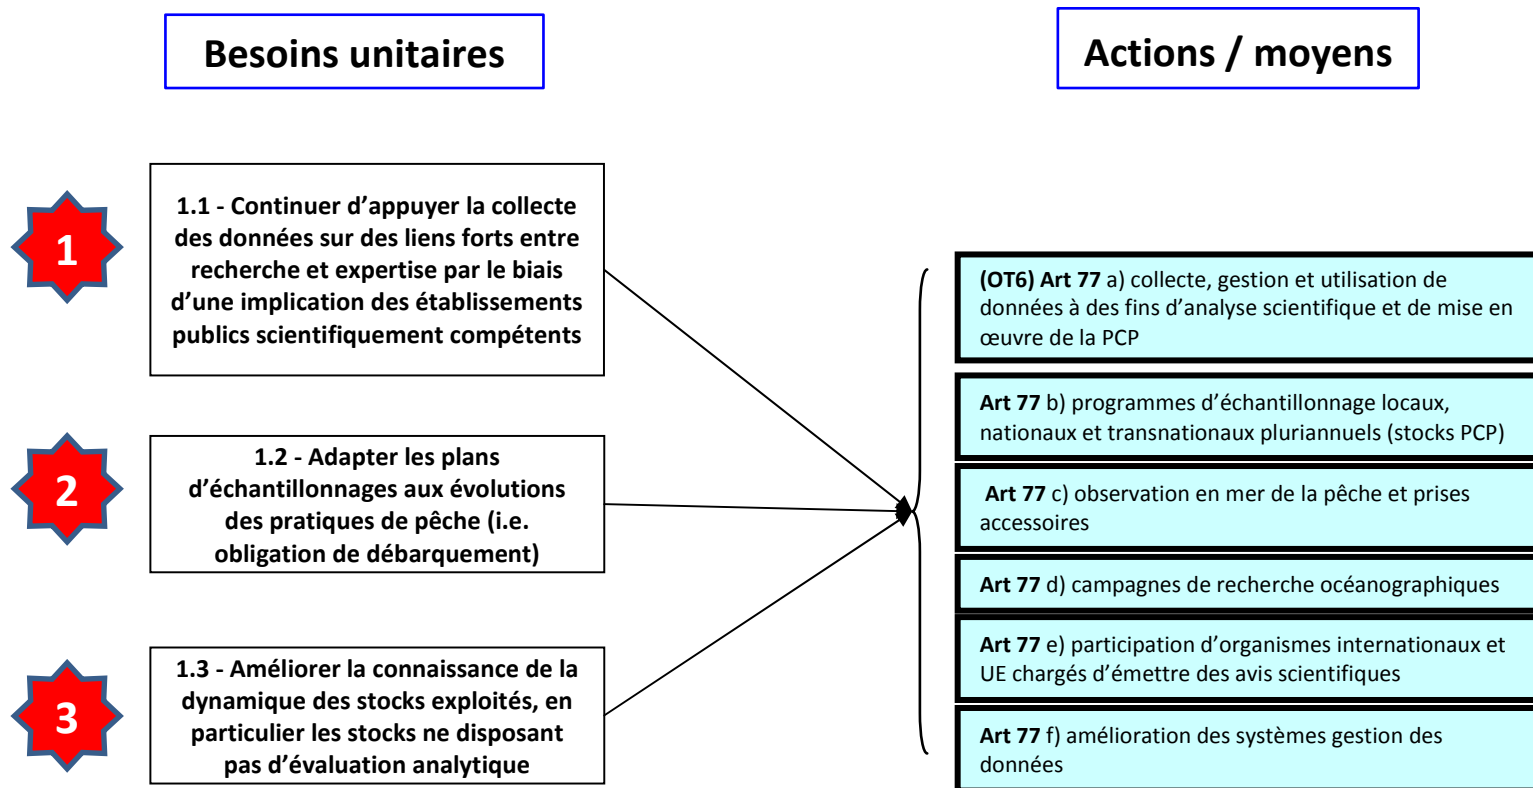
Besoins unitaires

Actions / moyens

1

1.1 - Continuer d'appuyer la collecte des données sur des liens forts entre recherche et expertise par le biais d'une implication des établissements publics scientifiquement compétents

2

1.2 - Adapter les plans d'échantillonnages aux évolutions des pratiques de pêche (i.e. obligation de débarquement)

3

1.3 - Améliorer la connaissance de la dynamique des stocks exploités, en particulier les stocks ne disposant pas d'évaluation analytique

(OT6) Art 77 a) collecte, gestion et utilisation de données à des fins d'analyse scientifique et de mise en œuvre de la PCP

Art 77 b) programmes d'échantillonnage locaux, nationaux et transnationaux pluriannuels (stocks PCP)

Art 77 c) observation en mer de la pêche et prises accessoires

Art 77 d) campagnes de recherche océanographiques

Art 77 e) participation d'organismes internationaux et UE chargés d'émettre des avis scientifiques

Art 77 f) amélioration des systèmes gestion des données